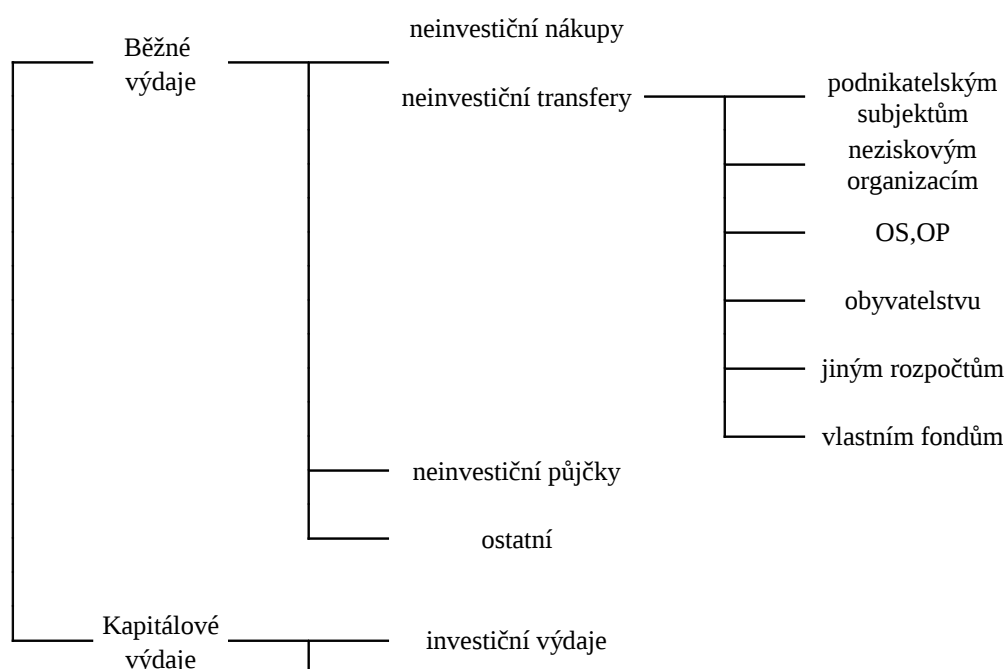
Běžné výdaje

neinvestiční nákupy

neinvestiční transfery

podnikatelským subjektům

neziskovým organizacím

OS,OP

obyvatelstvu

jiným rozpočtům

vlastním fondům

neinvestiční půjčky

ostatní

Kapitálové výdaje

investiční výdaje